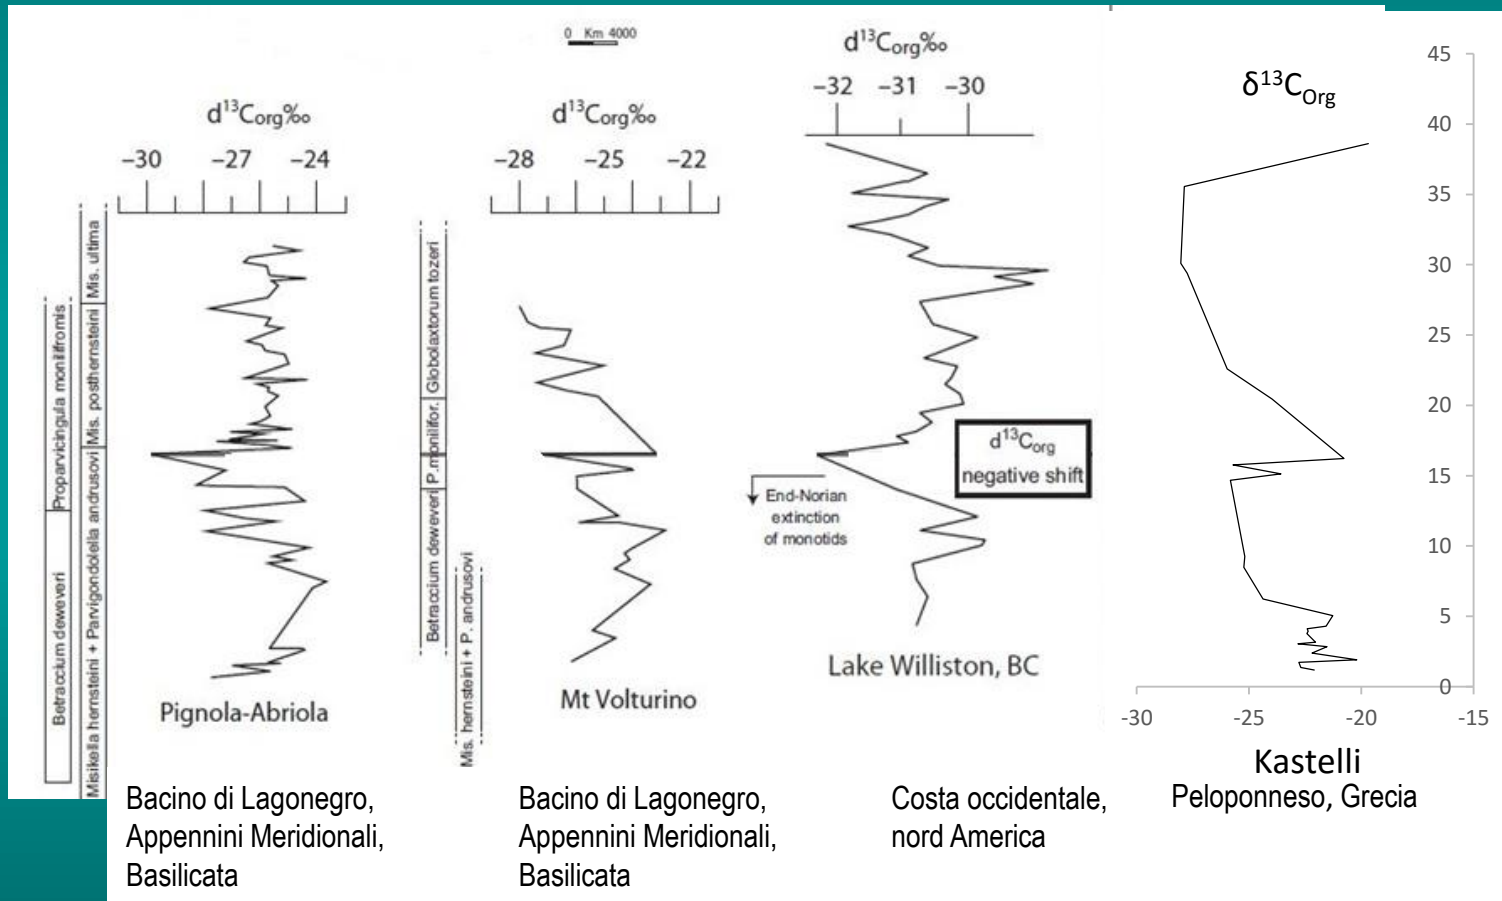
0 Km 4000

$d^{13}C_{org}$‰
−30 −27 −24

Betraccium deweveri
Proparvicingula moniliformis
Misikella hernsteini + Parvigondolella andrusovi
Mis. posthernsteini
Mis. ultima

Pignola-Abriola

$d^{13}C_{org}$‰
−28 −25 −22

Betraccium deweveri
P. monilifor.
Globolaxtorum tozeri
Mis. hernsteini + P. andrusovi

Mt Volturino

$d^{13}C_{org}$‰
−32 −31 −30

End-Norian extinction of monotids

$d^{13}C_{org}$ negative shift

Lake Williston, BC

$\delta^{13}C_{Org}$

45
40
35
30
25
20
15
10
5
0
-30 -25 -20 -15

Bacino di Lagonegro, Appennini Meridionali, Basilicata

Bacino di Lagonegro, Appennini Meridionali, Basilicata

Costa occidentale, nord America

Kastelli
Peloponneso, Grecia